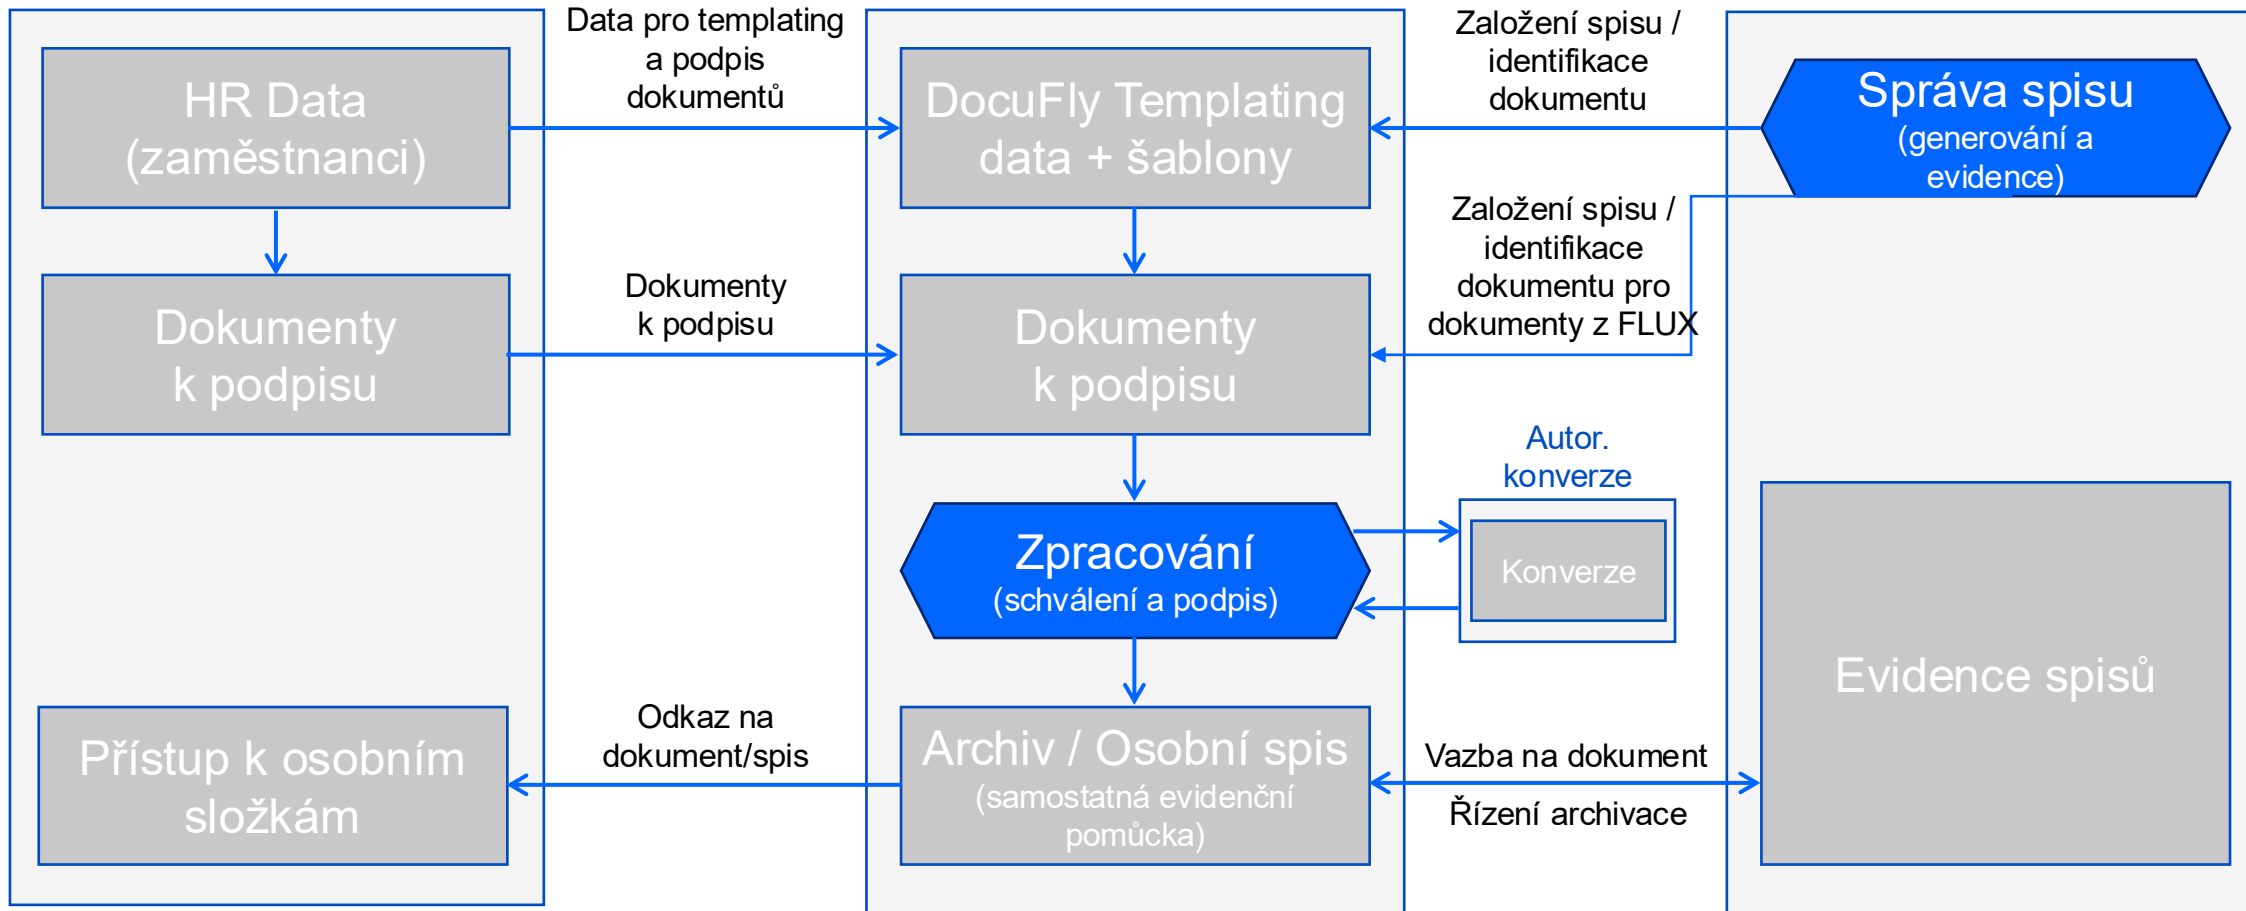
HR Data
(zaměstnanci)

Dokumenty
k podpisu

Přístup k osobním
složkám

Data pro templating
a podpis
dokumentů

Dokumenty
k podpisu

Odkaz na
dokument/spis

DocuFly Templating
data + šablony

Dokumenty
k podpisu

Zpracování
(schválení a podpis)

Archiv / Osobní spis
(samostatná evidenční
pomůcka)

Založení spisu /
identifikace
dokumentu

Založení spisu /
identifikace
dokumentu pro
dokumenty z FLUX

Autor.
konverze

Konverze

Vazba na dokument

Řízení archivace

Správa spisu
(generování a
evidence)

Evidence spisů